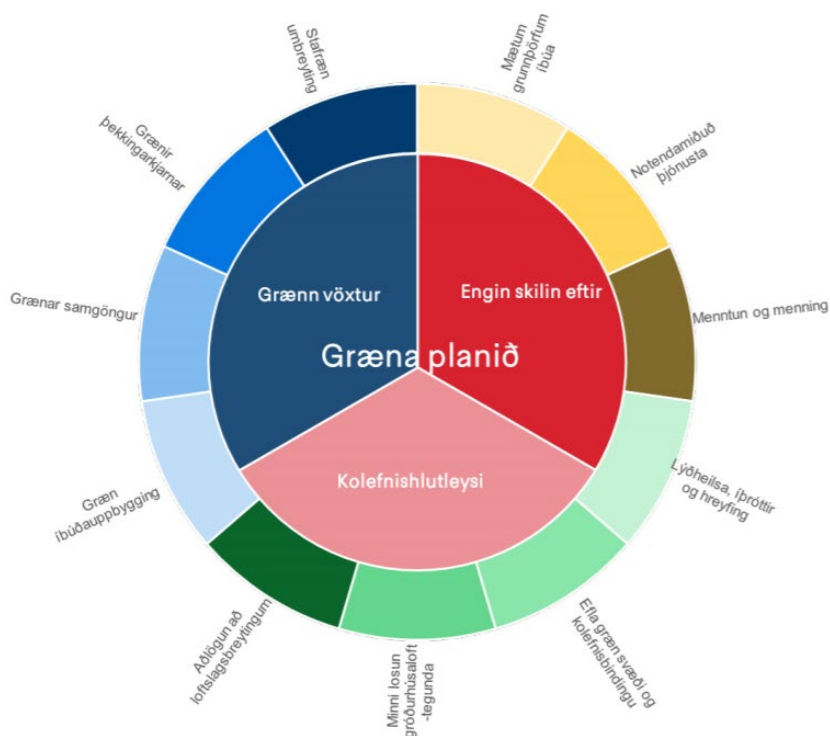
Stafræn umbreyting

Mætum grunnþörfum íbúa

Grænir þekkingarkjarnar

Notendamiðuð þjónusta

Grænn vöxtur

Engin skilin eftir

Grænar samgöngur

Menntun og menning

Græna planið

Lýðheilsa, íþróttir og hreyfing

Kolefnishlutleysi

Græn íbúðauppbygging

Aðlögun að loftslagsbreytingum

Minni losun gróðurhúsaloft -tegunda

Efla græn svæði og kolefnisbindingu